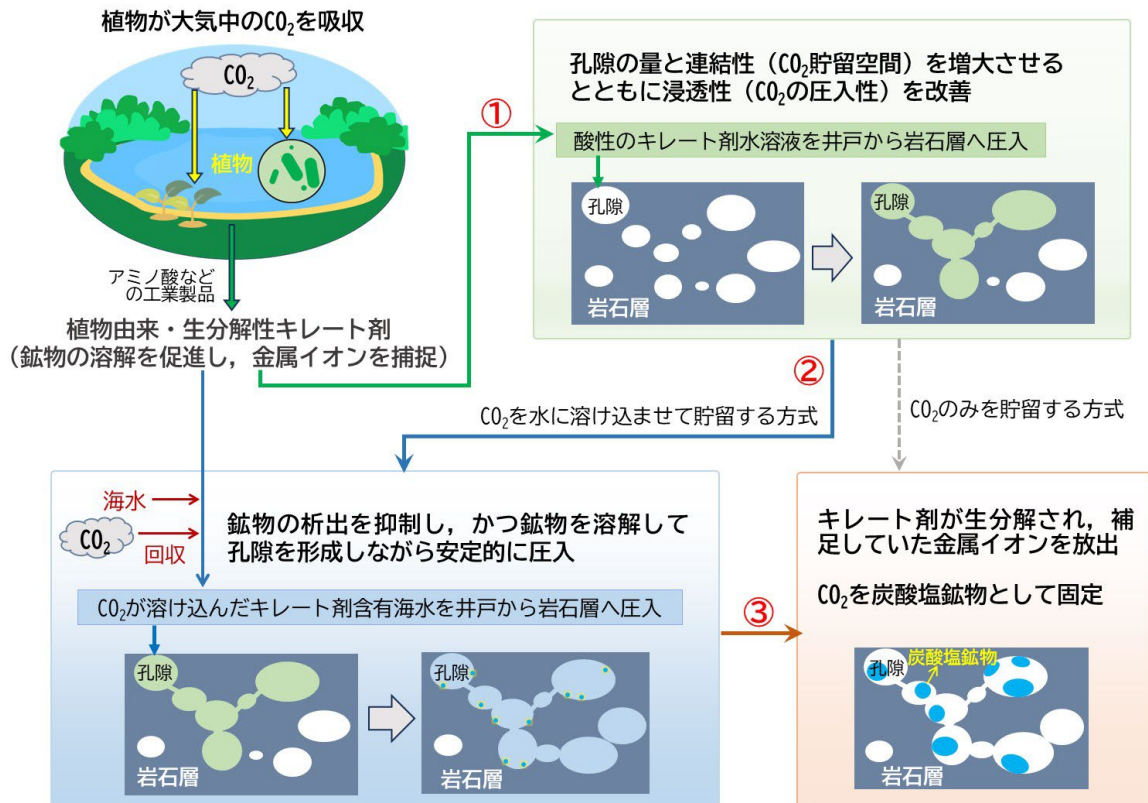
植物が大気中の$CO_2$を吸収

$CO_2$

植物

アミノ酸などの工業製品

植物由来・生分解性キレート剤
（鉱物の溶解を促進し，金属イオンを捕捉）

①

孔隙の量と連結性（$CO_2$貯留空間）を増大させるとともに浸透性（$CO_2$の圧入性）を改善

酸性のキレート剤水溶液を井戸から岩石層へ圧入

孔隙

岩石層

孔隙

岩石層

②

$CO_2$を水に溶け込ませて貯留する方式

$CO_2$のみを貯留する方式

海水

$CO_2$

回収

鉱物の析出を抑制し，かつ鉱物を溶解して孔隙を形成しながら安定的に圧入

$CO_2$が溶け込んだキレート剤含有海水を井戸から岩石層へ圧入

孔隙

岩石層

孔隙

岩石層

③

キレート剤が生分解され，補足していた金属イオンを放出

$CO_2$を炭酸塩鉱物として固定

孔隙

炭酸塩鉱物

岩石層